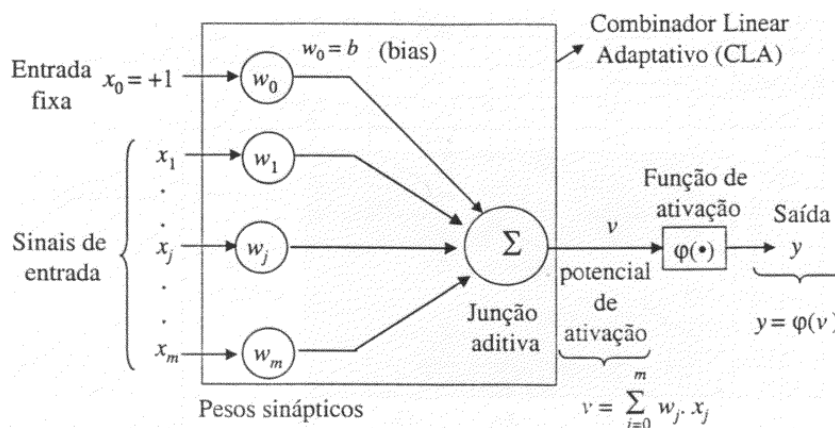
Combinador Linear Adaptativo (CLA)

$w_0 = b$ (bias)

Entrada fixa $x_0 = +1$

$w_0$

$x_1$

$w_1$

.

.

Sinais de entrada

$x_j$

$w_j$

.

.

$x_m$

$w_m$

$\Sigma$

Junção aditiva

$v$

potencial de ativação

Função de ativação

$\varphi(\bullet)$

Saída

$y$

$y = \varphi(v)$

Pesos sinápticos

$v = \sum_{j=0}^{m} w_j . x_j$